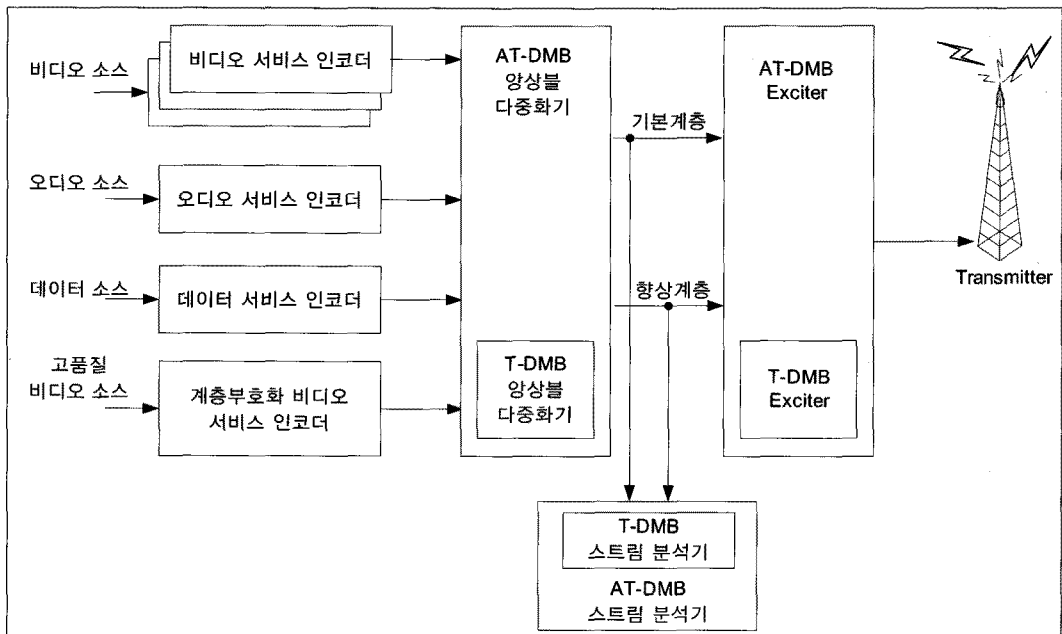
비디오 소스

비디오 서비스 인코더

오디오 소스

오디오 서비스 인코더

데이터 소스

데이터 서비스 인코더

고품질 비디오 소스

계층부호화 비디오 서비스 인코더

AT-DMB 앙상블 다중화기

T-DMB 앙상블 다중화기

기본계층

향상계층

AT-DMB Exciter

T-DMB Exciter

Transmitter

T-DMB 스트림 분석기

AT-DMB 스트림 분석기